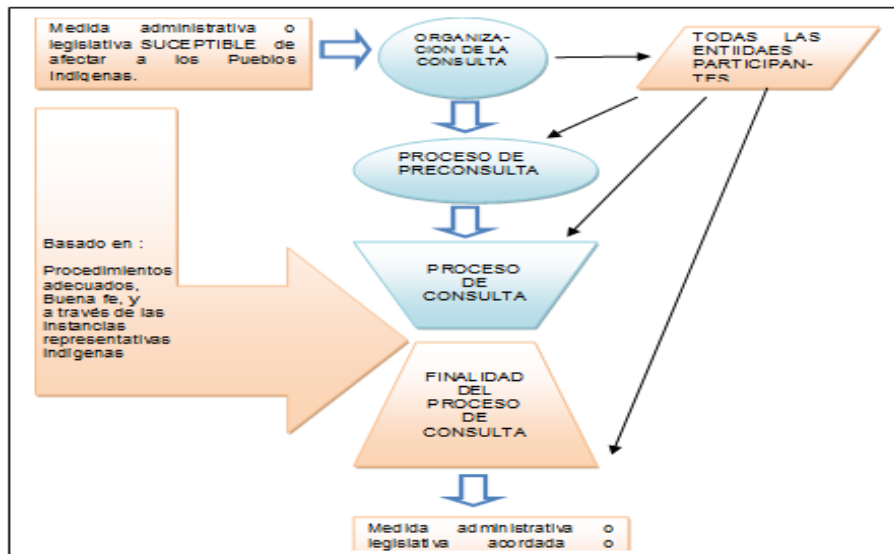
Medida administrativa o legislativa SUCEPTIBLE de afectar a los Pueblos Indígenas.

ORGANIZACION DE LA CONSULTA

TODAS LAS ENTIIDAES PARTICIPANTES

PROCESO DE PRECONSULTA

Basado en :

Procedimientos adecuados, Buena fe, y a través de las instancias representativas indígenas

PROCESO DE CONSULTA

FINALIDAD DEL PROCESO DE CONSULTA

Medida administrativa o legislativa acordada o